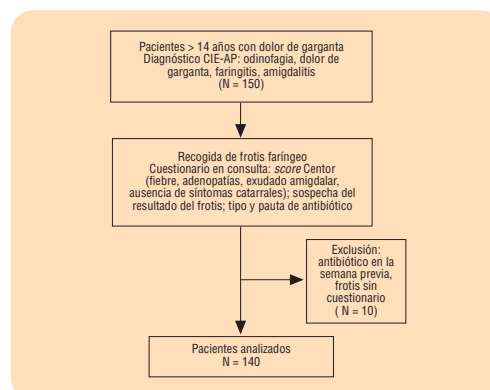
Pacientes > 14 años con dolor de garganta
Diagnóstico CIE-AP: odinofagia, dolor de garganta, faringitis, amigdalitis
(N = 150)

Recogida de frotis faríngeo
Cuestionario en consulta: *score* Centor (fiebre, adenopatías, exudado amigdalar, ausencia de síntomas catarrales); sospecha del resultado del frotis; tipo y pauta de antibiótico

Exclusión: antibiótico en la semana previa, frotis sin cuestionario
( N = 10)

Pacientes analizados
N = 140